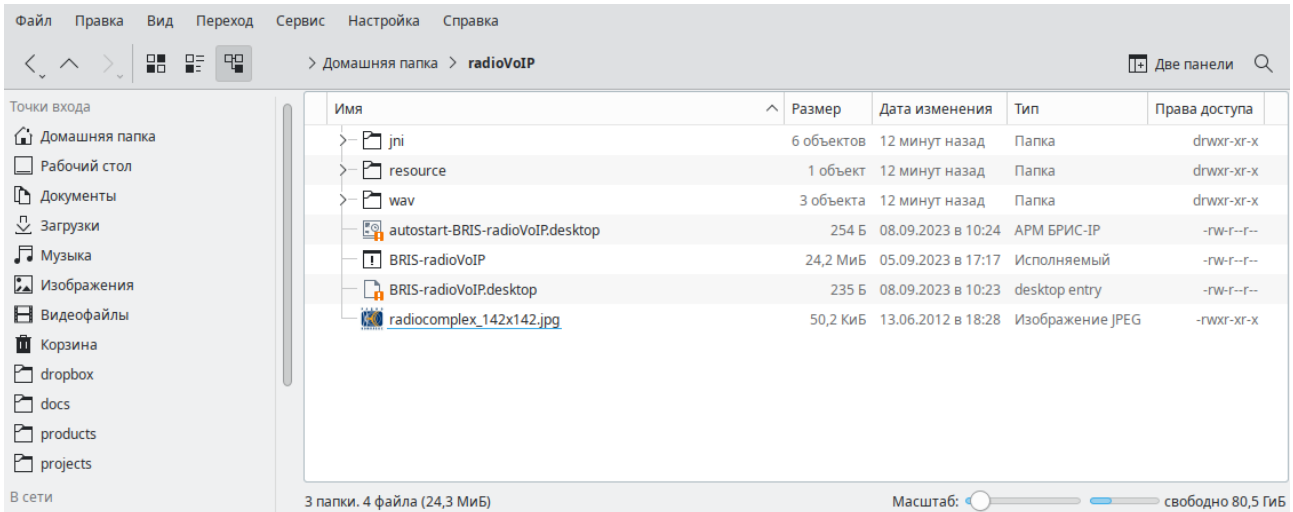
Файл Правка Вид Переход Сервис Настройка Справка

> Домашняя папка > radioVoIP

Две панели

Точки входа
Домашняя папка
Рабочий стол
Документы
Загрузки
Музыка
Изображения
Видеофайлы
Корзина
dropbox
docs
products
projects
В сети

| Имя | Размер | Дата изменения | Тип | Права доступа |
|---|---|---|---|---|
| jni | 6 объектов | 12 минут назад | Папка | drwxr-xr-x |
| resource | 1 объект | 12 минут назад | Папка | drwxr-xr-x |
| wav | 3 объекта | 12 минут назад | Папка | drwxr-xr-x |
| autostart-BRIS-radioVoIP.desktop | 254 Б | 08.09.2023 в 10:24 | АРМ БРИС-IP | -rw-r--r-- |
| BRIS-radioVoIP | 24,2 МиБ | 05.09.2023 в 17:17 | Исполняемый | -rw-r--r-- |
| BRIS-radioVoIP.desktop | 235 Б | 08.09.2023 в 10:23 | desktop entry | -rw-r--r-- |
| radiocomplex_142x142.jpg | 50,2 КиБ | 13.06.2012 в 18:28 | Изображение JPEG | -rwxr-xr-x |

3 папки. 4 файла (24,3 МиБ)

Масштаб:

свободно 80,5 ГиБ